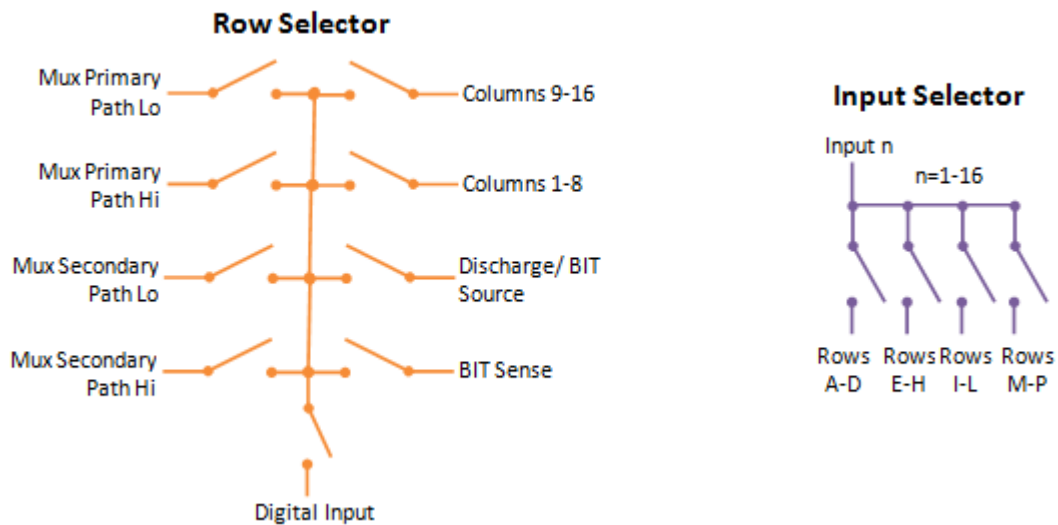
**Row Selector**

Mux Primary Path Lo

Columns 9-16

Mux Primary Path Hi

Columns 1-8

Mux Secondary Path Lo

Discharge/ BIT Source

Mux Secondary Path Hi

BIT Sense

Digital Input

**Input Selector**

Input n

n=1-16

Rows A-D

Rows E-H

Rows I-L

Rows M-P